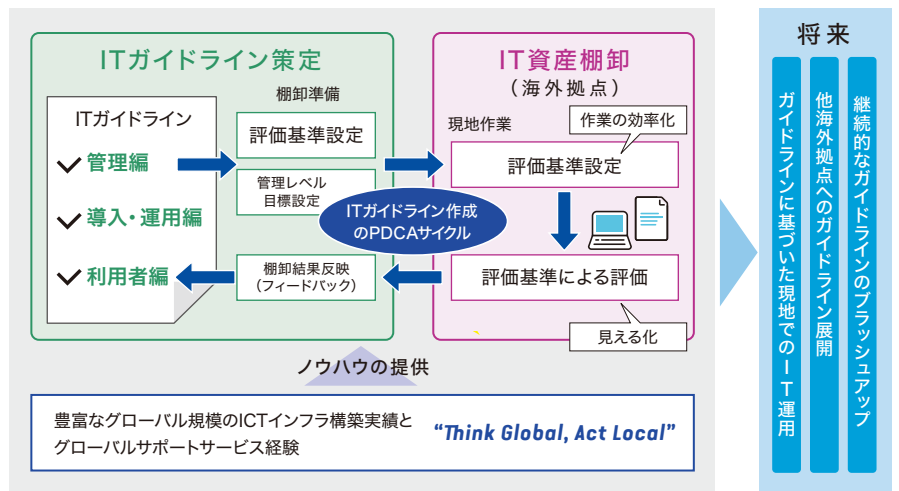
ITガイドライン策定

ITガイドライン

管理編

導入・運用編

利用者編

棚卸準備

評価基準設定

管理レベル
目標設定

ITガイドライン作成のPDCAサイクル

棚卸結果反映
(フィードバック)

IT資産棚卸
(海外拠点)

現地作業

作業の効率化

評価基準設定

評価基準による評価

見える化

ノウハウの提供

豊富なグローバル規模のICTインフラ構築実績と
グローバルサポートサービス経験

"Think Global, Act Local"

将来

ガイドラインに基づいた現地でのIT運用

他海外拠点へのガイドライン展開

継続的なガイドラインのブラッシュアップ